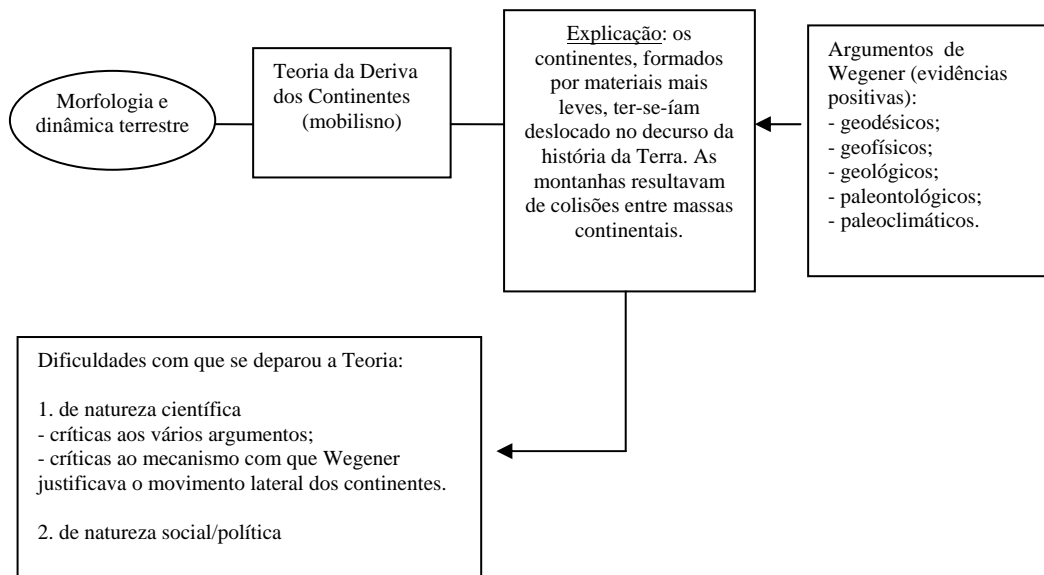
Morfologia e dinâmica terrestre

Teoria da Deriva dos Continentes (mobilisno)

Explicação: os continentes, formados por materiais mais leves, ter-se-íam deslocado no decurso da história da Terra. As montanhas resultavam de colisões entre massas continentais.

Argumentos de Wegener (evidências positivas):
- geodésicos;
- geofísicos;
- geológicos;
- paleontológicos;
- paleoclimáticos.

Dificuldades com que se deparou a Teoria:

1. de natureza científica
- críticas aos vários argumentos;
- críticas ao mecanismo com que Wegener justificava o movimento lateral dos continentes.

2. de natureza social/política